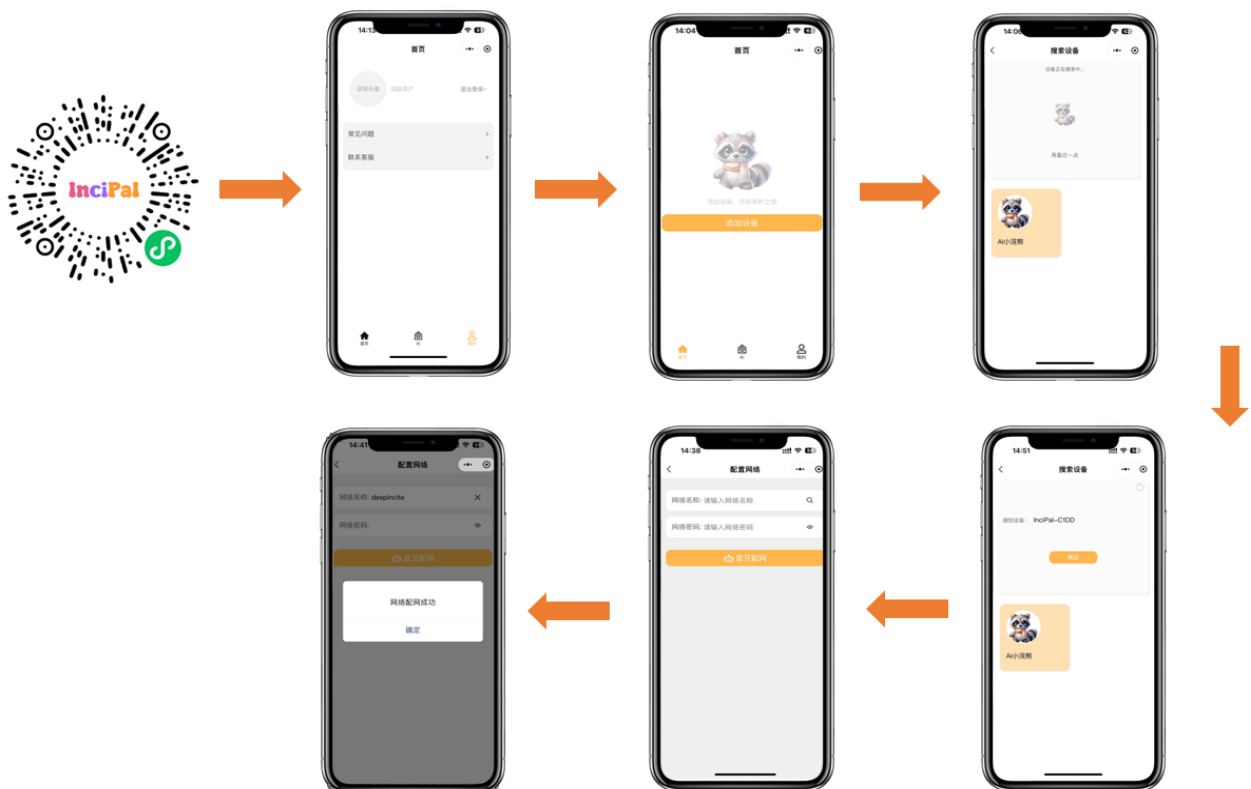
InciPal

14:13
首页
获取头像 演员用户 退出登录 >
常见问题 >
联系客服 >
首页 AI 我的

14:04
首页
添加设备，开启奇妙之旅
添加设备
首页 AI 我的

14:06
搜索设备
设备正在搜索中...
再靠近一点
AI小浣熊

14:51
搜索设备
搜到设备： IncIPal-C1DD
确定
AI小浣熊

14:38
配置网络
网络名称: 请输入网络名称
网络密码: 请输入网络密码
蓝牙配网

14:41
配置网络
网络名称: deepincite
网络密码:
蓝牙配网
网络配网成功
确定